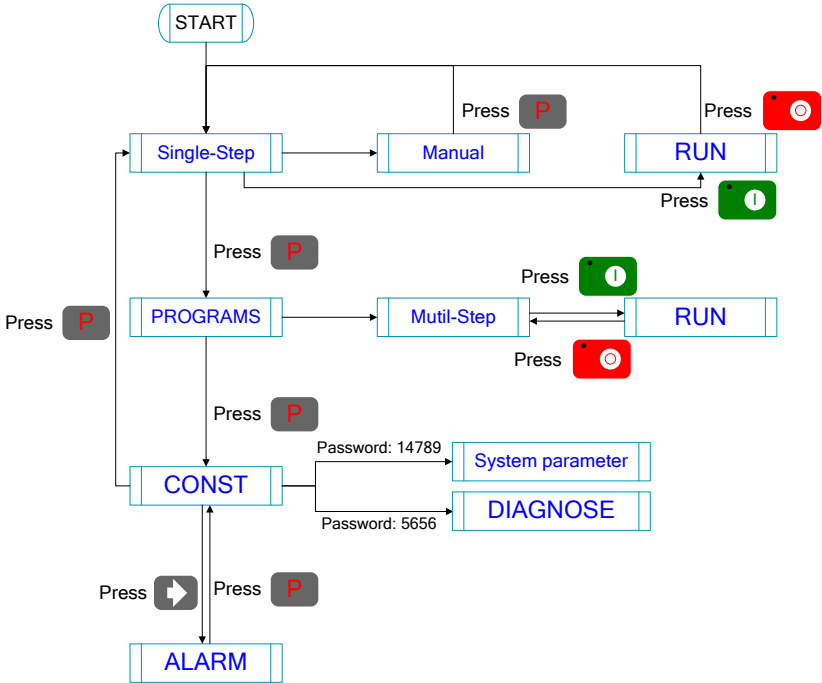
START

Press P

Press

Single-Step

Manual

RUN

Press

Press P

Press

PROGRAMS

Mutil-Step

RUN

Press P

Press

Press P

Password: 14789

System parameter

CONST

DIAGNOSE

Password: 5656

Press

Press P

ALARM